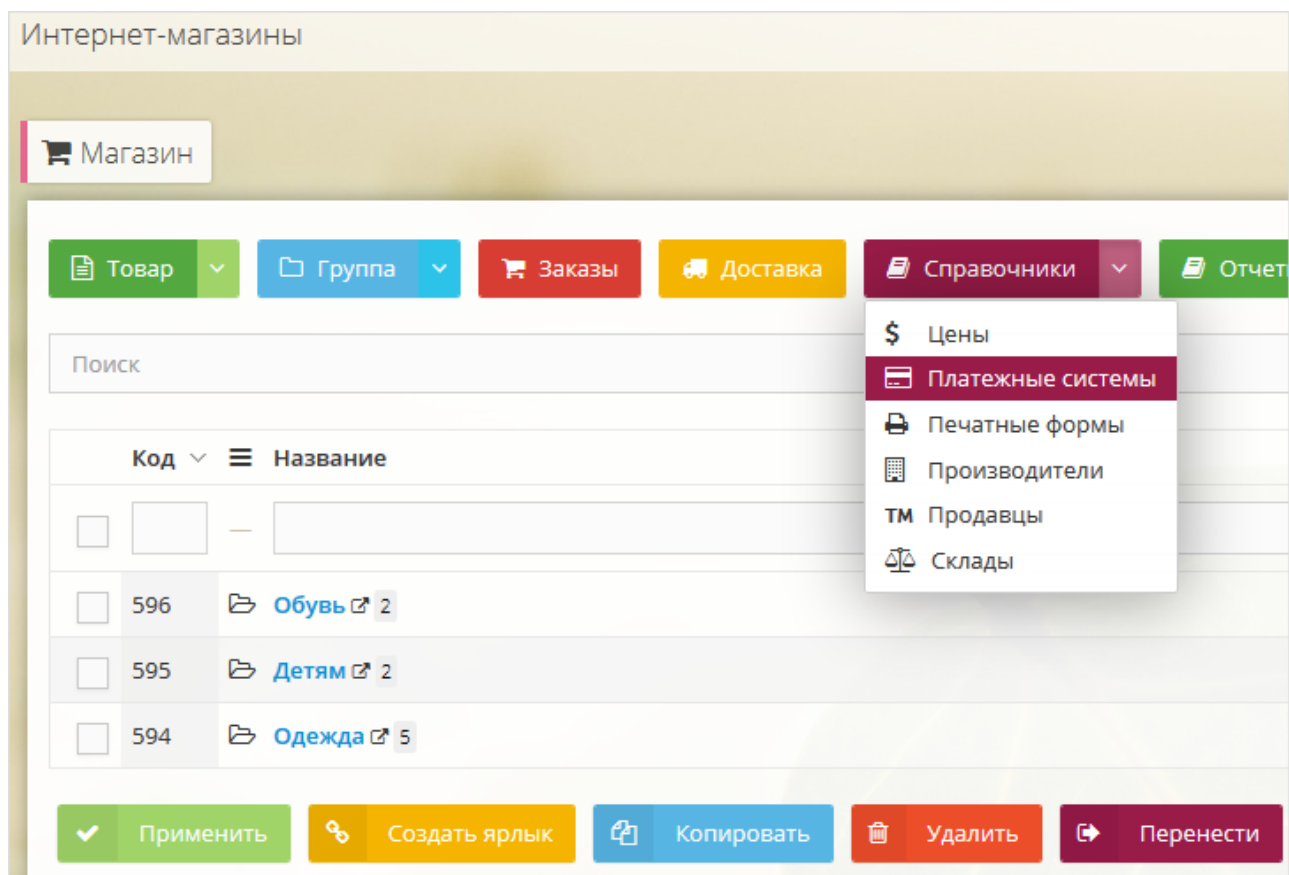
Интернет-магазины

Магазин

Товар Группа Заказы Доставка Справочники Отчет

Поиск

$ Цены
Платежные системы
Печатные формы
Производители
TM Продавцы
Склады

| | Код | Название |
|---|---|---|
| | | — |
| | 596 | Обувь 2 |
| | 595 | Детям 2 |
| | 594 | Одежда 5 |

Применить Создать ярлык Копировать Удалить Перенести